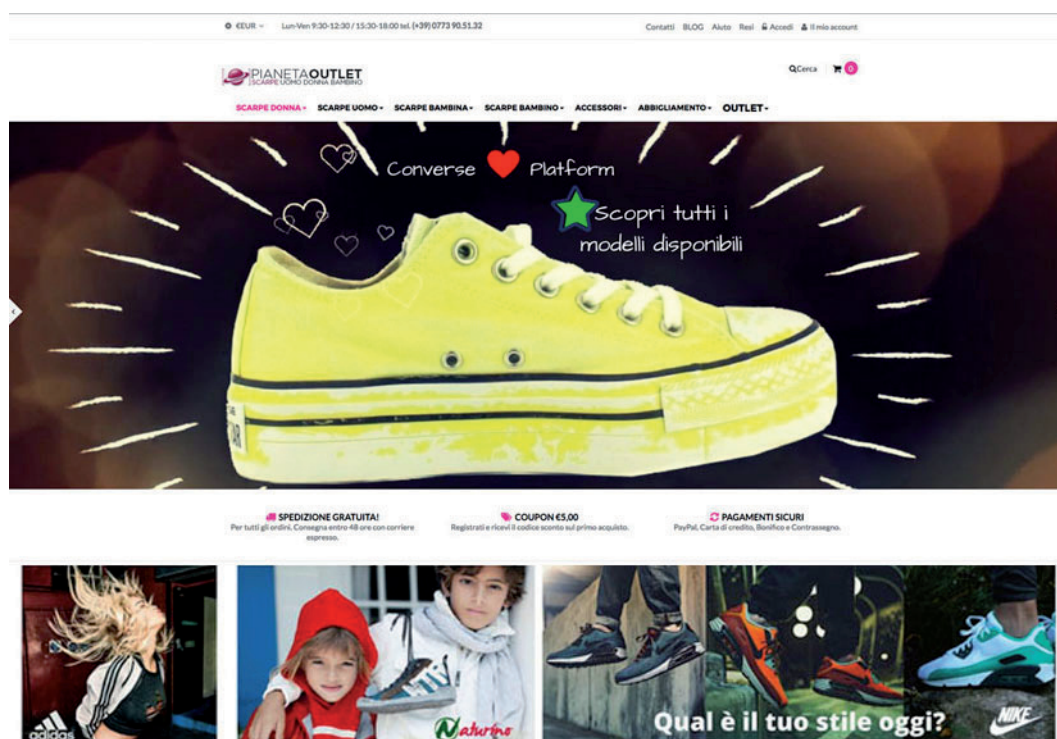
€EUR ⌄ Lun-Ven 9:30-12:30 / 15:30-18:00 tel. (+39) 0773 90.51.32

Contatti BLOG Aiuto Resi Accedi Il mio account

PIANETAOUTLET
SCARPE UOMO DONNA BAMBINO

Cerca 0

SCARPE DONNA ⌄ SCARPE UOMO ⌄ SCARPE BAMBINA ⌄ SCARPE BAMBINO ⌄ ACCESSORI ⌄ ABBIGLIAMENTO ⌄ OUTLET ⌄

Converse Platform

Scopri tutti i modelli disponibili

SPEDIZIONE GRATUITA!
Per tutti gli ordini. Consegna entro 48 ore con corriere espresso.

COUPON €5,00
Registrati e ricevi il codice sconto sul primo acquisto.

PAGAMENTI SICURI
PayPal, Carta di credito, Bonifico e Contrassegno.

adidas

Naturino

Qual è il tuo stile oggi?

NIKE